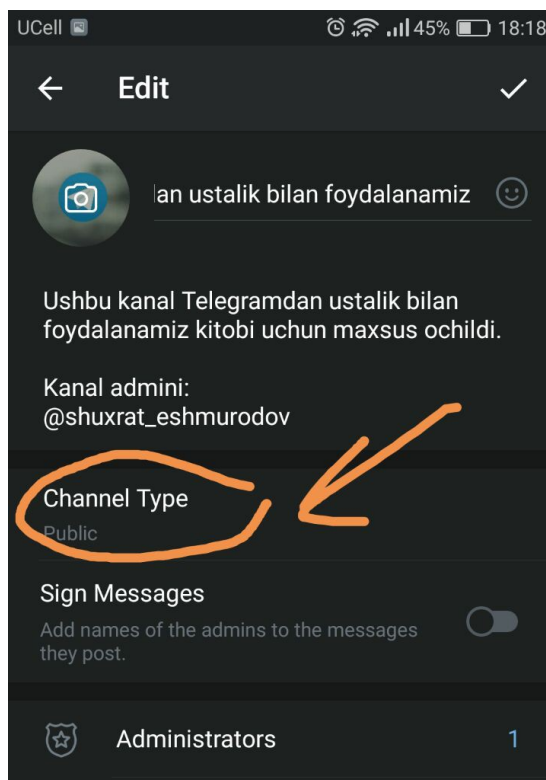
UCell 45% 18:18

Edit

lan ustalik bilan foydalanamiz

Ushbu kanal Telegramdan ustalik bilan foydalanamiz kitobi uchun maxsus ochildi.

Kanal admini:
@shuxrat_eshmurodov

Channel Type
Public

Sign Messages
Add names of the admins to the messages they post.

Administrators 1